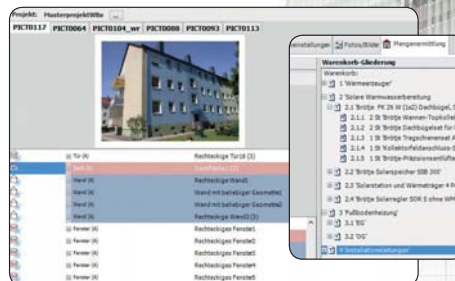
Projekt: MusterprojektWBe ...

PICT0117 PICT0064 PICT0104_wr PICT0088 PICT0093 PICT0113

Tür (4) Rechteckige Tür(4 (3)
Wand (5) Rechteckige Wand(1)
Wand (4) Rechteckige Wand1
Wand (4) Wand mit beliebiger Geometrie1
Wand (4) Wand mit beliebiger Geometrie1
Wand (4) Rechteckige Wand2 (3)
Fenster (4) Rechteckiges Fenster1
Fenster (4) Rechteckiges Fenster2
Fenster (4) Rechteckiges Fenster3
Fenster (4) Rechteckiges Fenster4
Fenster (4) Rechteckiges Fenster5

instellungen Fotos/Bilder Mengenermittlung

Warenkorb-Gliederung
Warenkorb:
1 'Wärmeerzeuger'
2 'Solare Warmwasserbereitung
2.1 'Bröt]e FK 2# W (1x2) Dachbügel, 5
2.1.1 2 St 'Bröt]e Wannen-Topkolle
2.1.2 2 St 'Bröt]e Dachbügelset für
2.1.3 1 St 'Bröt]e Tragschienenset A
2.1.4 1 St 'Bröt]e Kollektorfeldanschluss-S
2.1.5 1 St 'Bröt]e Präzisionsentlüfte
2.2 'Bröt]e Solarspeicher SSB 300'
2.3 'Solarstation und Wärmeträger 4 P
2.4 'Bröt]e Solarregler SOR 5 ohne WM
3 'Fußbodenheizung'
3.1 'EG'
3.2 'OG'
4 'Installationsleitungen'